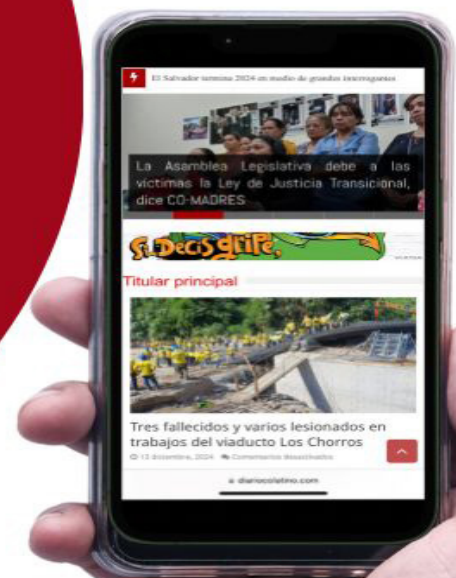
El Salvador termina 2024 en medio de grandes interrogantes

La Asamblea Legislativa debe a las víctimas la Ley de Justicia Transicional, dice CO-MADRES

Si Decís Grife,

Titular principal

Tres fallecidos y varios lesionados en trabajos del viaducto Los Chorros

13 diciembre, 2024 Comentarios desactivados

diariocolatino.com